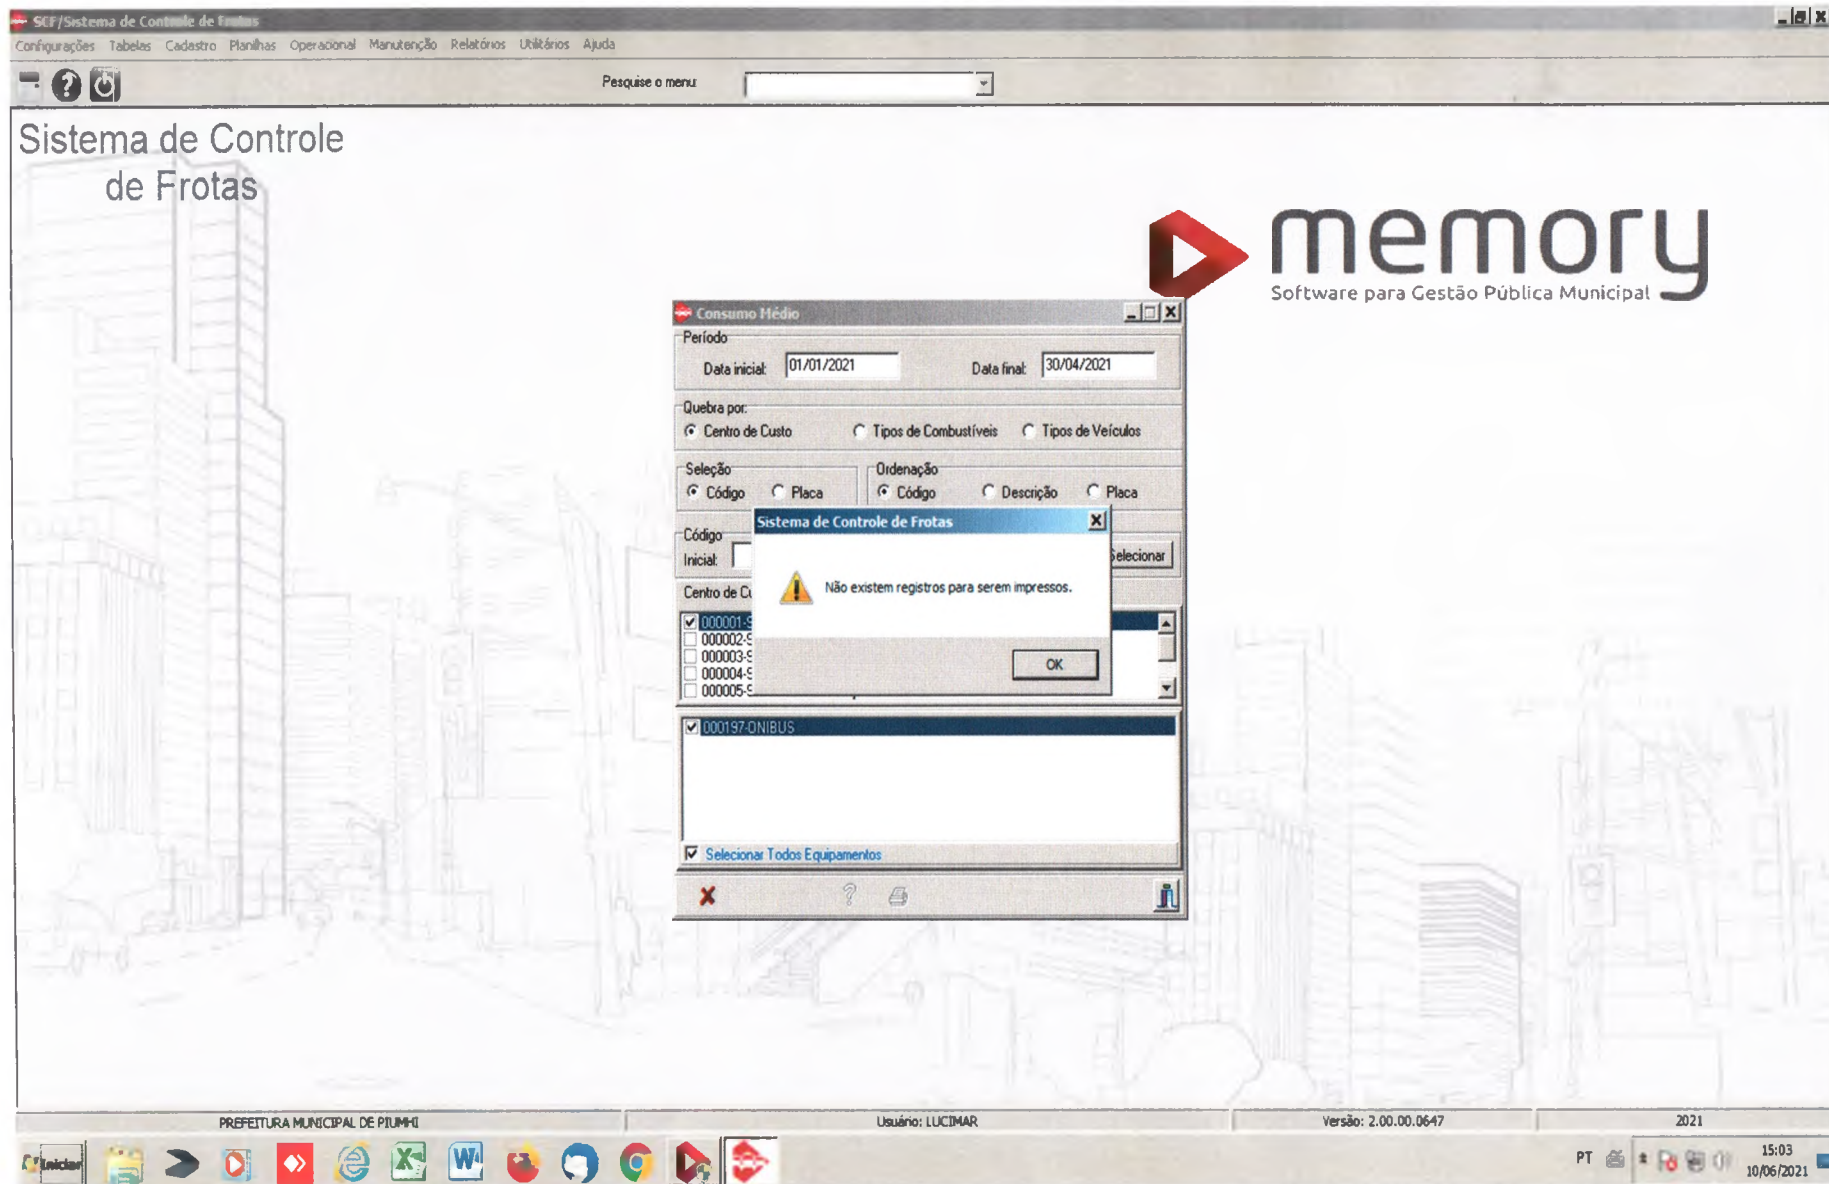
SCF/Sistema de Controle de Frotas

Configurações Tabelas Cadastro Planilhas Operacional Manutenção Relatórios Utilitários Ajuda

Pesquise o menu

Sistema de Controle de Frotas

memory
Software para Gestão Pública Municipal

Consumo Médio

Período
Data inicial: 01/01/2021 Data final: 30/04/2021

Quebra por:
Centro de Custo Tipos de Combustíveis Tipos de Veículos

Seleção
Código Placa

Ordenação
Código Descrição Placa

Código
Inicial:

Selecionar

Centro de C

000001-S
000002-S
000003-S
000004-S
000005-S

Sistema de Controle de Frotas

Não existem registros para serem impressos.

OK

000197-ONIBUS

Selecionar Todos Equipamentos

PREFEITURA MUNICIPAL DE PIUMHI Usuário: LUCIMAR Versão: 2.00.00.0647 2021

Iniciar

PT 15:03 10/06/2021